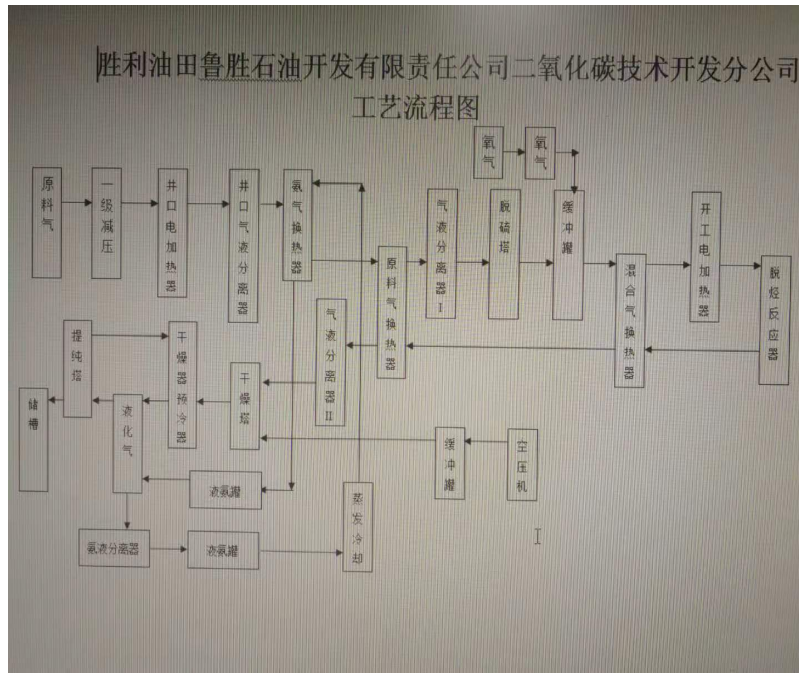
胜利油田鲁胜石油开发有限责任公司二氧化碳技术开发分公司
工艺流程图

原料气

一级减压

井口电加热器

井口气液分离器

氨气换热器

原料气换热器

气液分离器I

脱硫塔

氧气

氧气

缓冲罐

混合气换热器

开工电加热器

脱烃反应器

提纯塔

干燥器预冷器

干燥塔

气液分离器II

储槽

液化气

液氨罐

缓冲罐

空压机

氨液分离器

液氨罐

蒸发冷却